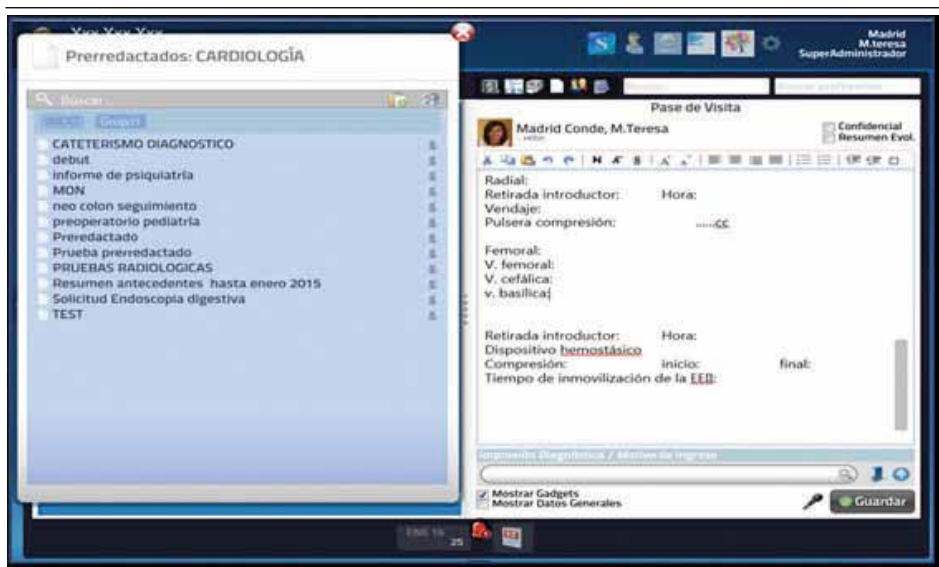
Xxx Xxx Xxx

Prerredactados: CARDIOLOGÍA

Buscar...

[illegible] Grupo1

CATETERISMO DIAGNOSTICO
debut
informe de psiquiatria
MON
neo colon seguimiento
preoperatorio pediatria
Preredactado
Prueba prerredactado
PRUEBAS RADIOLOGICAS
Resumen antecedentes hasta enero 2015
Solicitud Endoscopia digestiva
TEST

Madrid
M.teresa
SuperAdministrador

Pase de Visita

Madrid Conde, M.Teresa

Confidencial
Resumen Evol.

Radial:
Retirada introductor: Hora:
Vendaje:
Pulsera compresión: .....cc

Femoral:
V. femoral:
V. cefálica:
v. basilica:

Retirada introductor: Hora:
Dispositivo hemostásico
Compresión: inicio: final:
Tiempo de inmovilización de la EEII:

Impresión Diagnóstica / Motivo de ingreso

Mostrar Gadgets
Mostrar Datos Generales

Guardar

ENE 16
25